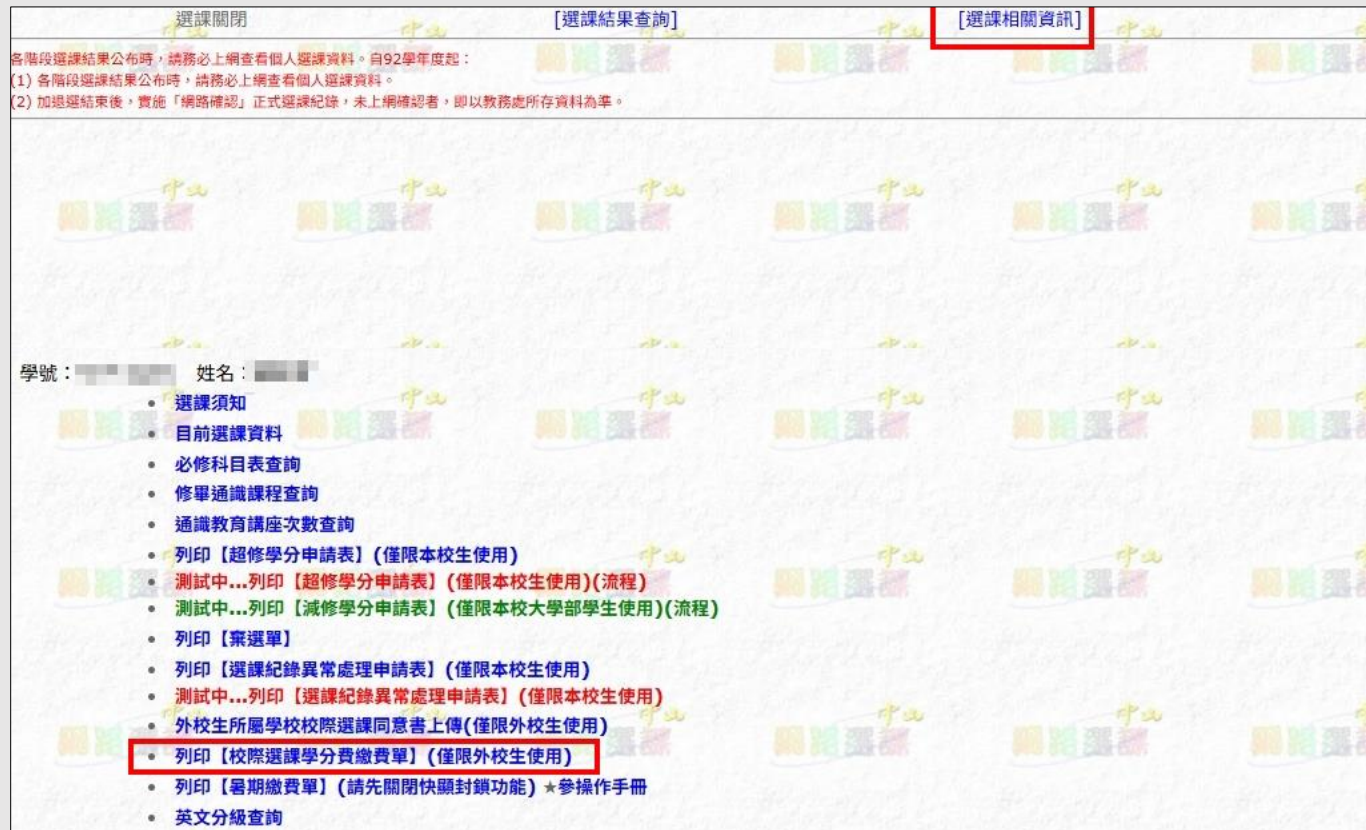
選課關閉 [選課結果查詢] [選課相關資訊]

各階段選課結果公布時，請務必上網查看個人選課資料。自92學年度起：
(1) 各階段選課結果公布時，請務必上網查看個人選課資料。
(2) 加退選結束後，實施「網路確認」正式選課紀錄，未上網確認者，即以教務處所存資料為準。

學號：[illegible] 姓名：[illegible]

• 選課須知
• 目前選課資料
• 必修科目表查詢
• 修畢通識課程查詢
• 通識教育講座次數查詢
• 列印【超修學分申請表】(僅限本校生使用)
• 測試中...列印【超修學分申請表】(僅限本校生使用)(流程)
• 測試中...列印【減修學分申請表】(僅限本校大學部學生使用)(流程)
• 列印【棄選單】
• 列印【選課紀錄異常處理申請表】(僅限本校生使用)
• 測試中...列印【選課紀錄異常處理申請表】(僅限本校生使用)
• 外校生所屬學校校際選課同意書上傳(僅限外校生使用)
• 列印【校際選課學分費繳費單】(僅限外校生使用)
• 列印【暑期繳費單】(請先關閉快顯封鎖功能)★參操作手冊
• 英文分級查詢